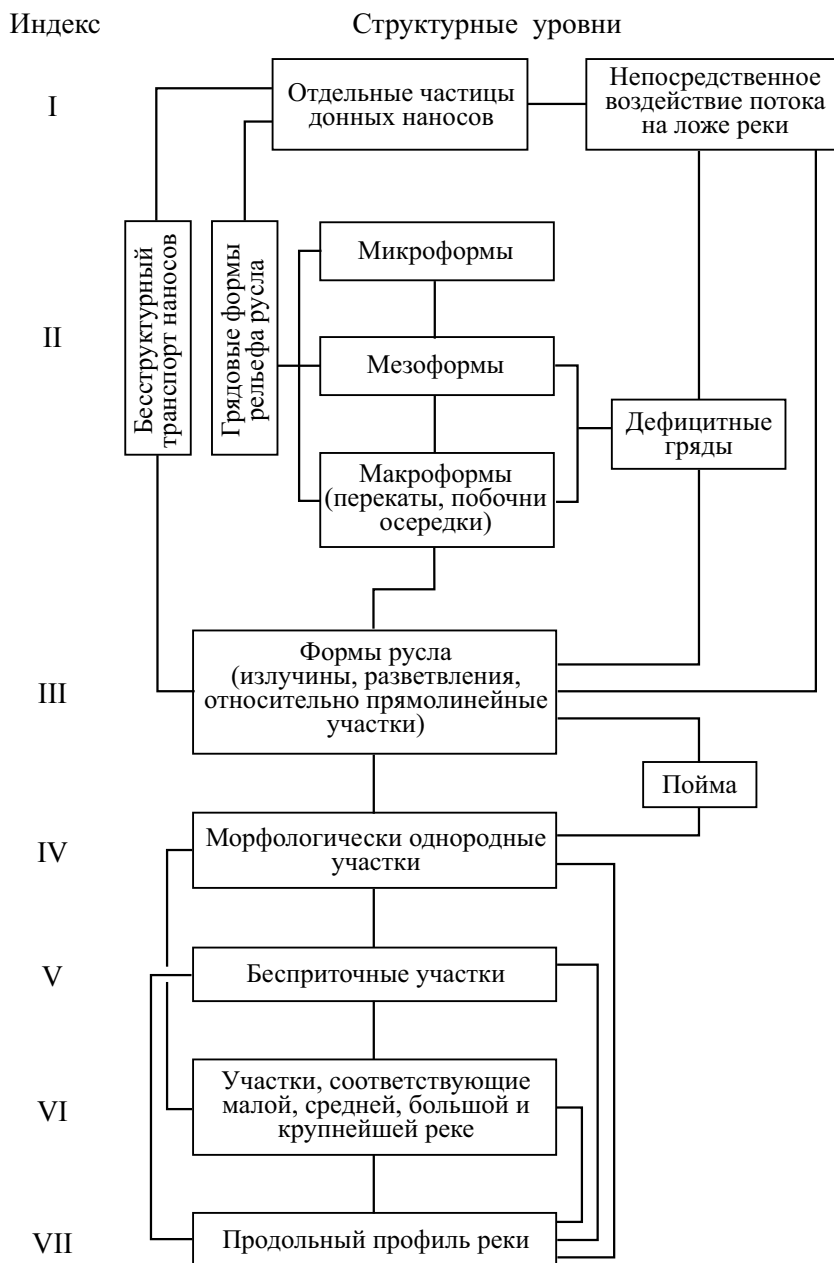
Индекс

Структурные уровни

I

Отдельные частицы донных наносов

Непосредственное воздействие потока на ложе реки

Бесструктурный транспорт наносов

Грядовые формы рельефа русла

II

Микроформы

Мезоформы

Макроформы (перекаты, побочни осередки)

Дефицитные гряды

III

Формы русла (излучины, разветвления, относительно прямолинейные участки)

Пойма

IV

Морфологически однородные участки

V

Бесприточные участки

VI

Участки, соответствующие малой, средней, большой и крупнейшей реке

VII

Продольный профиль реки